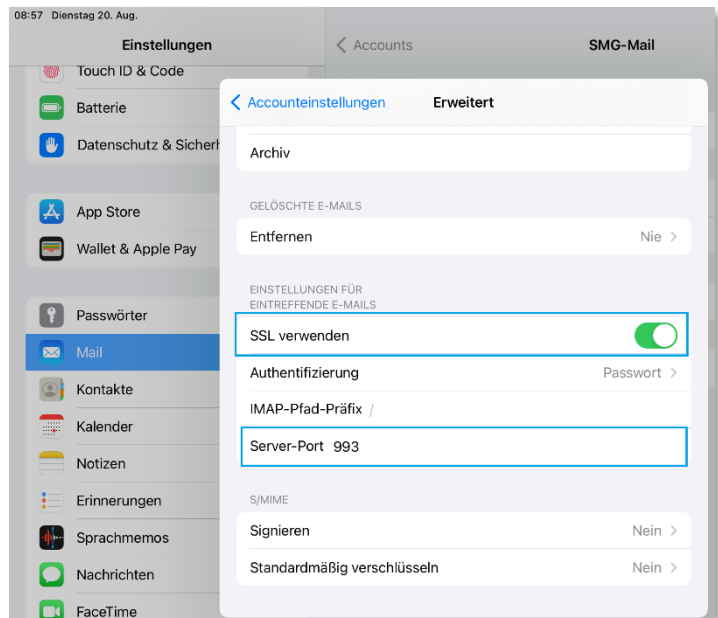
08:57 Dienstag 20. Aug.

Einstellungen

Touch ID & Code

Batterie

Datenschutz & Sicherh

App Store

Wallet & Apple Pay

Passwörter

Mail

Kontakte

Kalender

Notizen

Erinnerungen

Sprachmemos

Nachrichten

FaceTime

< Accounts

SMG-Mail

< Accounteinstellungen

Erweitert

Archiv

GELÖSCHTE E-MAILS

Entfernen Nie >

EINSTELLUNGEN FÜR EINTREFFENDE E-MAILS

SSL verwenden

Authentifizierung Passwort >

IMAP-Pfad-Präfix /

Server-Port 993

S/MIME

Signieren Nein >

Standardmäßig verschlüsseln Nein >